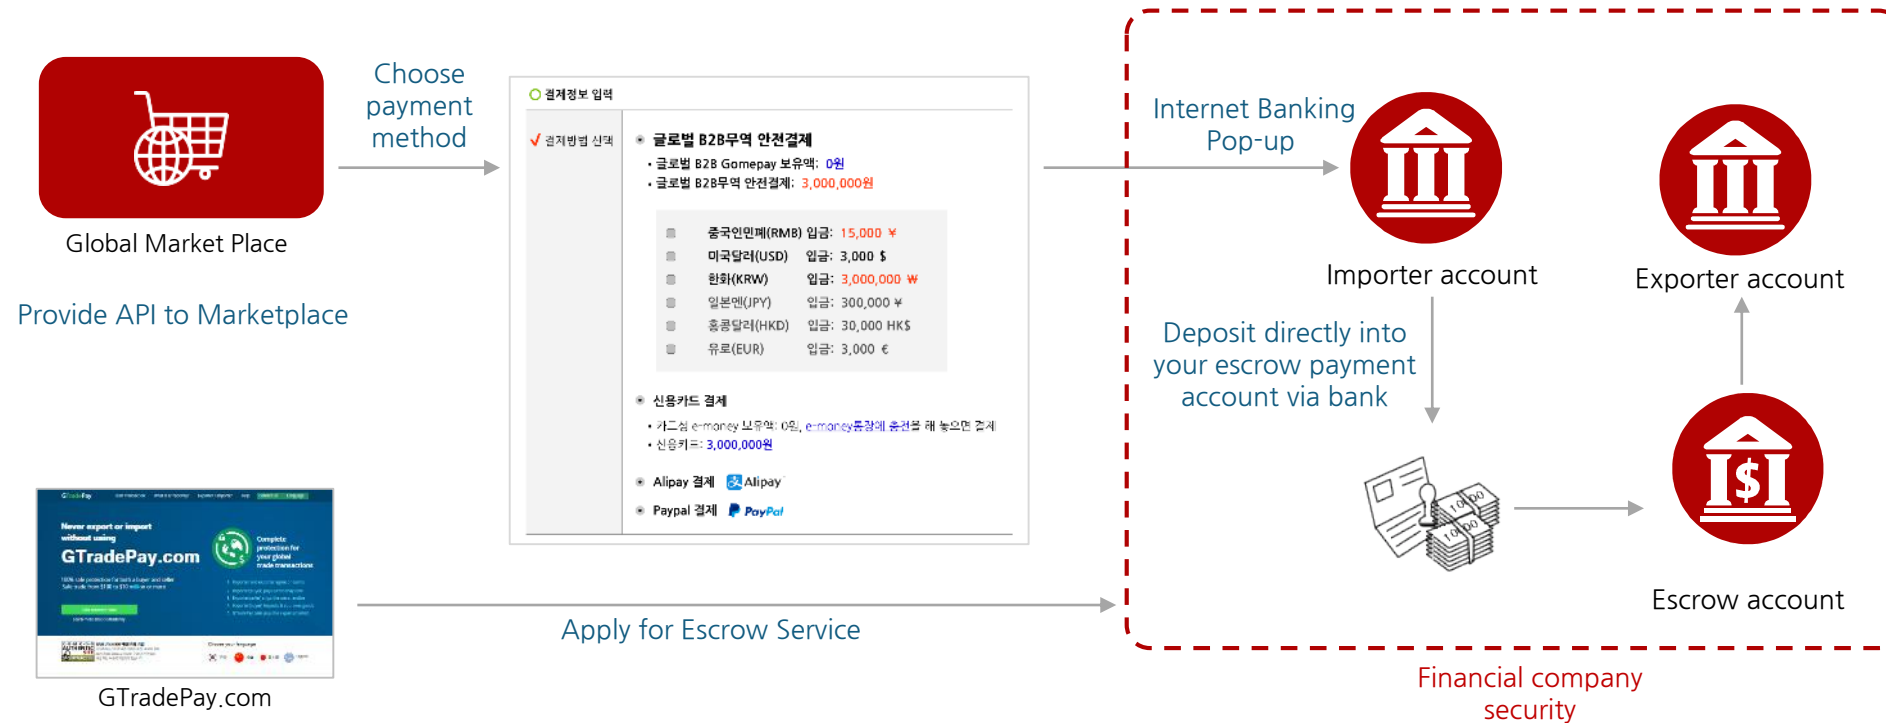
Global Market Place

Provide API to Marketplace

Choose payment method

결제정보 입력

결제방법 선택

글로벌 B2B무역 안전결제

• 글로벌 B2B Gomepay 보유액: 0원
• 글로벌 B2B무역 안전결제: 3,000,000원

| | | |
|---|---|---|
| ▢ | 중국인민폐(RMB) | 입금: 15,000 ¥ |
| ▢ | 미국달러(USD) | 입금: 3,000 $ |
| ▢ | 한화(KRW) | 입금: 3,000,000 ₩ |
| ▢ | 일본엔(JPY) | 입금: 300,000 ¥ |
| ▢ | 홍콩달러(HKD) | 입금: 30,000 HK$ |
| ▢ | 유로(EUR) | 입금: 3,000 € |

신용카드 결제

• 카드사 e-money 보유액: 0원, e-money통장에 충전을 해 놓으면 결제
• 신용카드: 3,000,000원

Alipay 결제 Alipay

Paypal 결제 PayPal

Internet Banking Pop-up

Importer account

Exporter account

Deposit directly into your escrow payment account via bank

Escrow account

GTradePay

Never export or import without using

GTradePay.com

Complete protection for your global trade transactions

GTradePay.com

Apply for Escrow Service

Financial company security